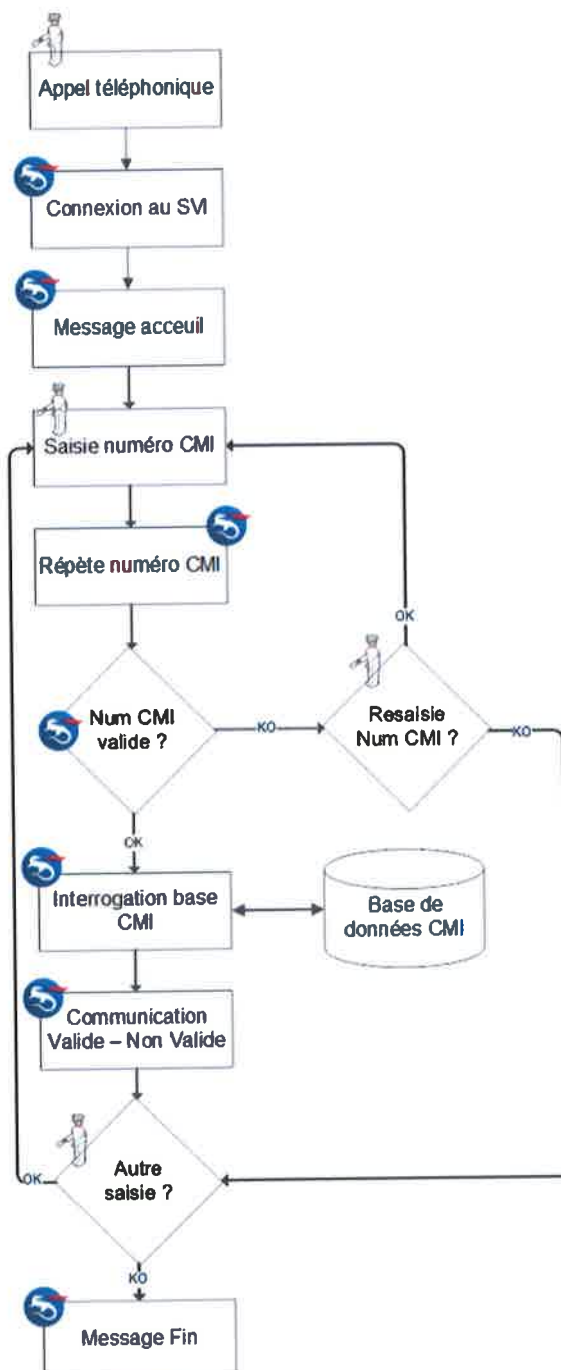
Appel téléphonique

Connexion au SVI

Message acceuil

Saisie numéro CMI

Répète numéro CMI

Num CMI valide ?

KO

Resaisie Num CMI ?

OK

KO

OK

Interrogation base CMI

Base de données CMI

Communication Valide – Non Valide

OK

Autre saisie ?

KO

Message Fin